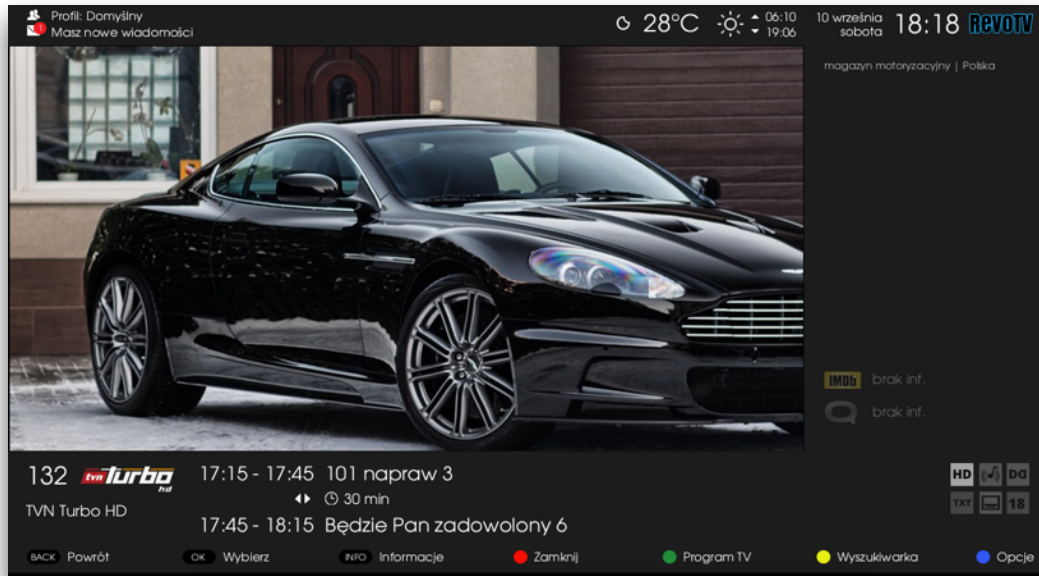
Profil: Domyślny
Masz nowe wiadomości

28°C 06:10 19:06 10 września sobota 18:18 RevoTV

magazyn motoryzacyjny | Polska

IMDb brak inf.
brak inf.

132 tvn turbo hd
TVN Turbo HD

17:15 - 17:45 101 napraw 3
30 min
17:45 - 18:15 Będzie Pan zadowolony 6

HD DD TXT 18

BACK Powrót OK Wybierz INFO Informacje Zamknij Program TV Wyszukiwarka Opcje